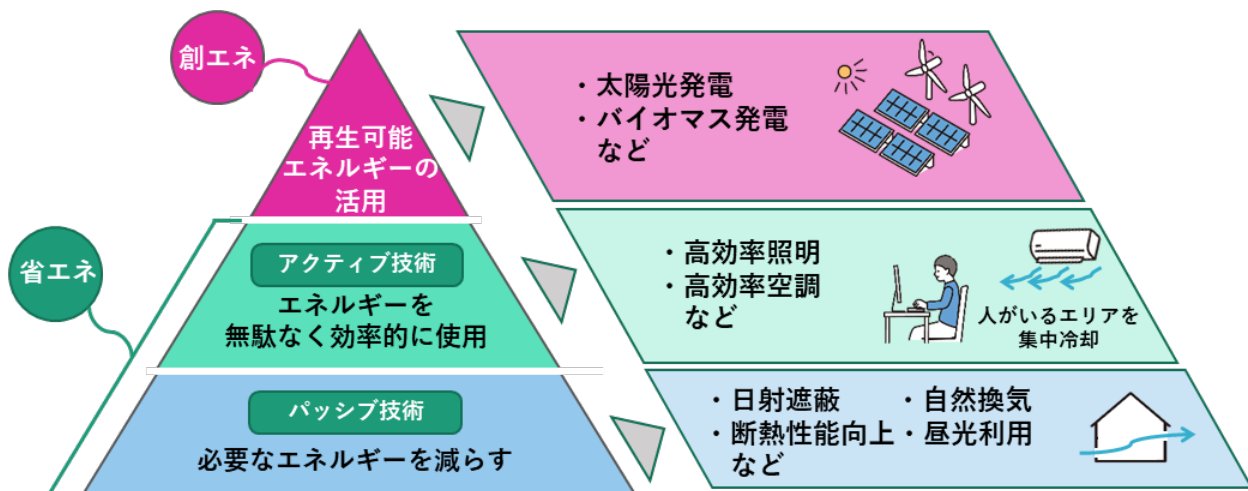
創エネ

再生可能エネルギーの活用

・太陽光発電
・バイオマス発電
など

省エネ

アクティブ技術

エネルギーを無駄なく効率的に使用

・高効率照明
・高効率空調
など

人がいるエリアを集中冷却

パッシブ技術

必要なエネルギーを減らす

・日射遮蔽　・自然換気
・断熱性能向上・昼光利用
など